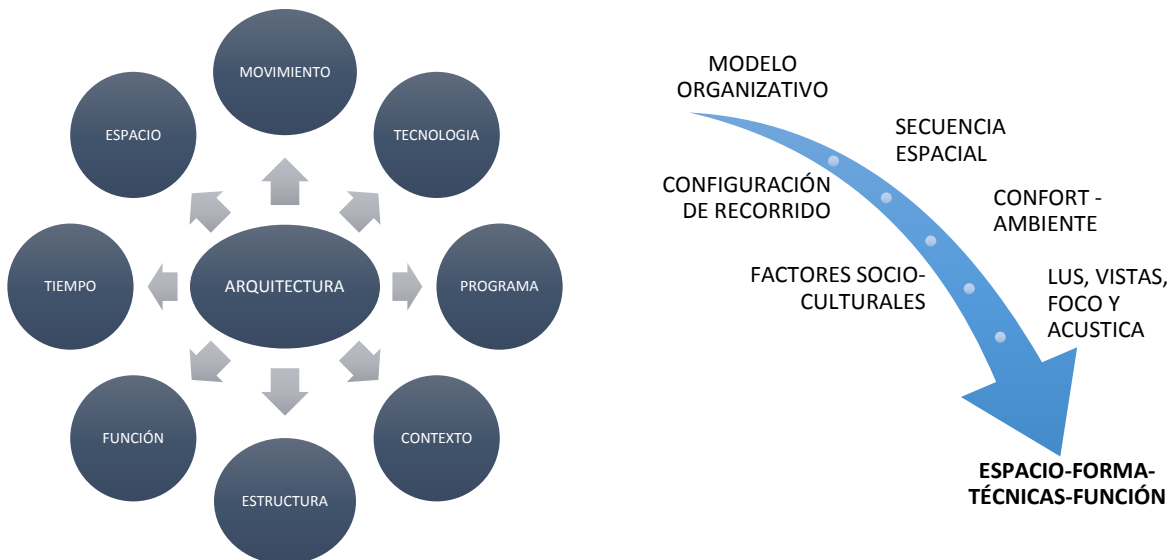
MOVIMIENTO

ESPACIO

TECNOLOGIA

TIEMPO

ARQUITECTURA

PROGRAMA

FUNCIÓN

CONTEXTO

ESTRUCTURA

MODELO ORGANIZATIVO

SECUENCIA ESPACIAL

CONFIGURACIÓN DE RECORRIDO

CONFORT - AMBIENTE

FACTORES SOCIO-CULTURALES

LUS, VISTAS, FOCO Y ACUSTICA

ESPACIO-FORMA-TÉCNICAS-FUNCIÓN